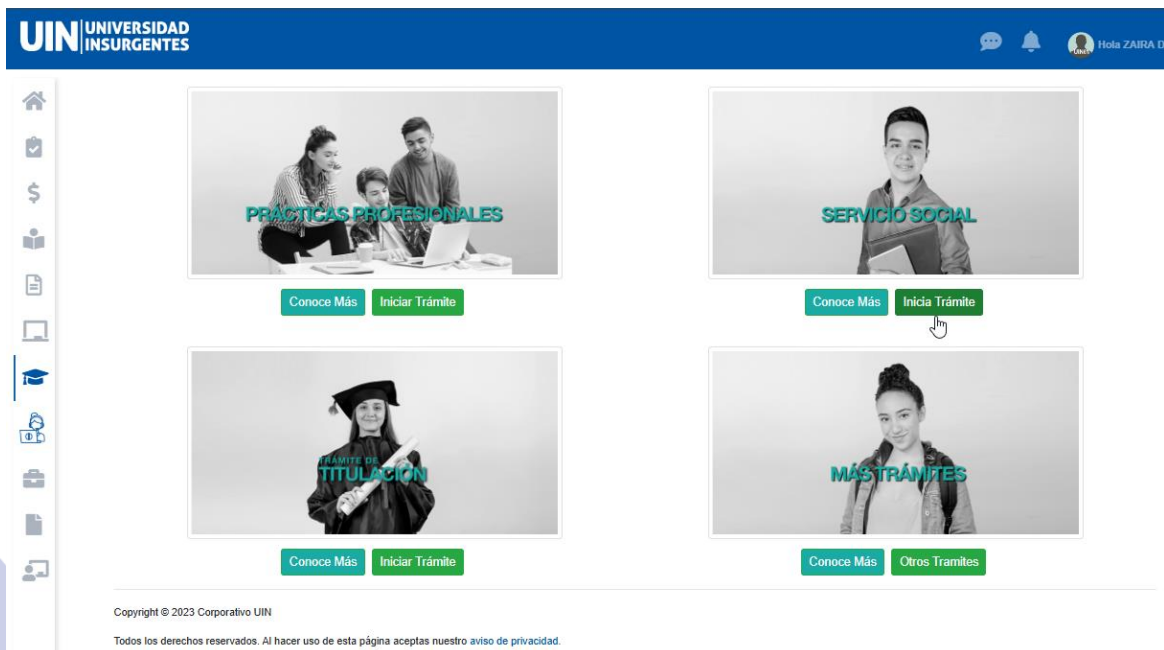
UIN UNIVERSIDAD INSURGENTES

Hola ZAIRA D

PRÁCTICAS PROFESIONALES

Conoce Más Iniciar Trámite

SERVICIO SOCIAL

Conoce Más Inicia Trámite

TRÁMITE DE TITULACIÓN

Conoce Más Iniciar Trámite

MÁS TRÁMITES

Conoce Más Otros Tramites

Copyright © 2023 Corporativo UIN

Todos los derechos reservados. Al hacer uso de esta página aceptas nuestro aviso de privacidad.